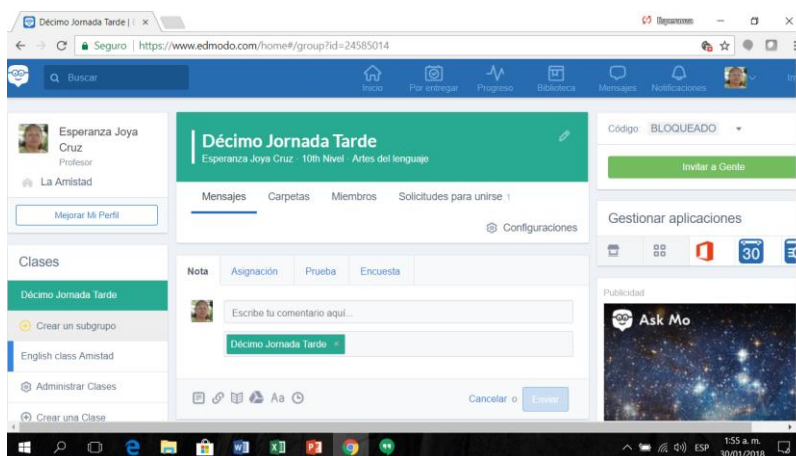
Décimo Jornada Tarde | ×

Seguro | https://www.edmodo.com/home#/group?id=24585014

Buscar

Inicio Por entregar Progreso Biblioteca Mensajes Notificaciones

Esperanza Joya Cruz
Profesor
La Amistad

Mejorar Mi Perfil

Clases

Décimo Jornada Tarde

Crear un subgrupo

English class Amistad

Administrar Clases

Crear una Clase

Décimo Jornada Tarde
Esperanza Joya Cruz · 10th Nivel · Artes del lenguaje

Mensajes Carpetas Miembros Solicitudes para unirse 1

Configuraciones

Nota Asignación Prueba Encuesta

Escribe tu comentario aquí...

Décimo Jornada Tarde ×

Aa

Cancelar o Enviar

Código BLOQUEADO

Invitar a Gente

Gestionar aplicaciones

30

Publicidad

Ask Mo

ESP 1:55 a. m. 30/01/2018